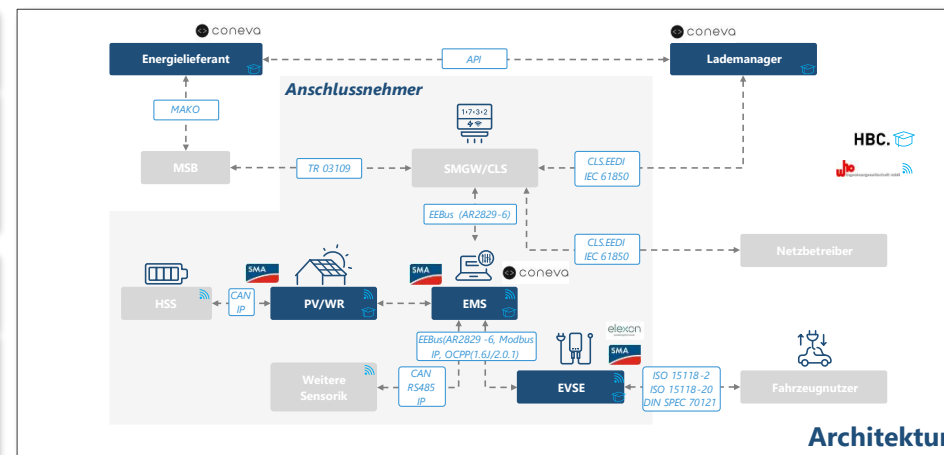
coneva

coneva

Energielieferant

API

Lademanager

Anschlussnehmer

MAKO

1·7·3·2

HBC.

MSB

TR 03109

SMGW/CLS

CLS.EEDI
IEC 61850

EEBus (AR2829-6)

CLS.EEDI
IEC 61850

Netzbetreiber

SMA

SMA

coneva

HSS

CAN
IP

PV/WR

EMS

EEBus(AR2829 -6, Modbus
IP, OCPP(1.6J/2.0.1)

elexon

SMA

Weitere
Sensorik

CAN
RS485
IP

EVSE

ISO 15118-2
ISO 15118-20
DIN SPEC 70121

Fahrzeugnutzer

Architektur